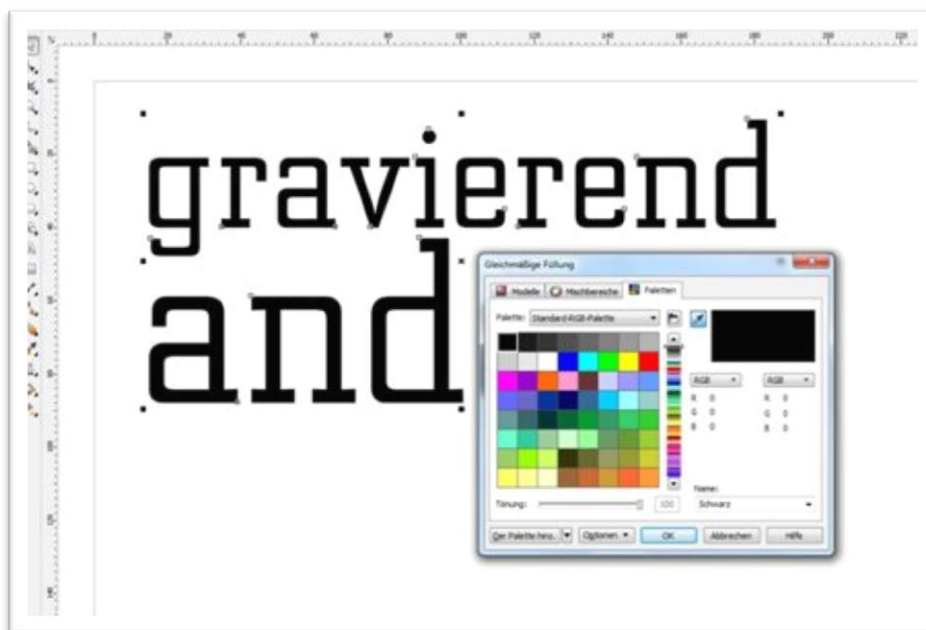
gravierend
and

Gleichmäßige Füllung

Modelle | Mischbereiche | Paletten

Palette: Standard-RGB-Palette

RGB | RGB

R 0 | R 0
G 0 | G 0
B 0 | B 0

Name:
Schwarz

Tönung: 100

Der Palette hinz. | Optionen | OK | Abbrechen | Hilfe